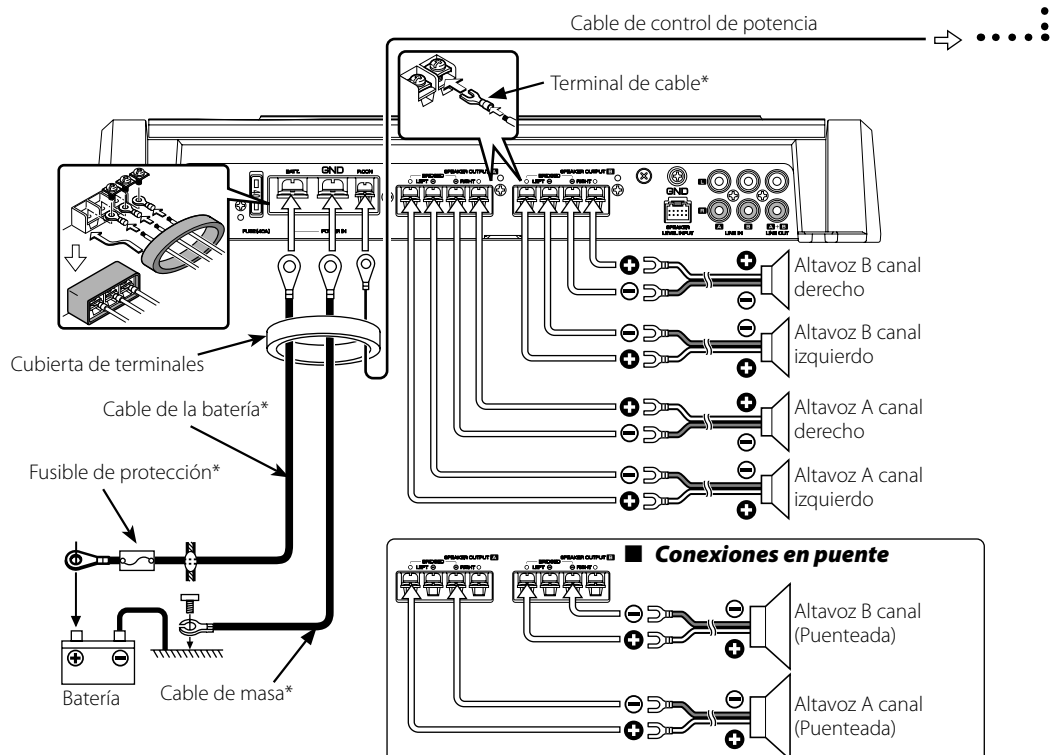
Cable de control de potencia

Terminal de cable*

GND

GND

Altavoz B canal derecho

Altavoz B canal izquierdo

Cubierta de terminales

Cable de la batería*

Altavoz A canal derecho

Fusible de protección*

Altavoz A canal izquierdo

■ Conexiones en puente

Altavoz B canal (Puenteada)

Batería

Cable de masa*

Altavoz A canal (Puenteada)